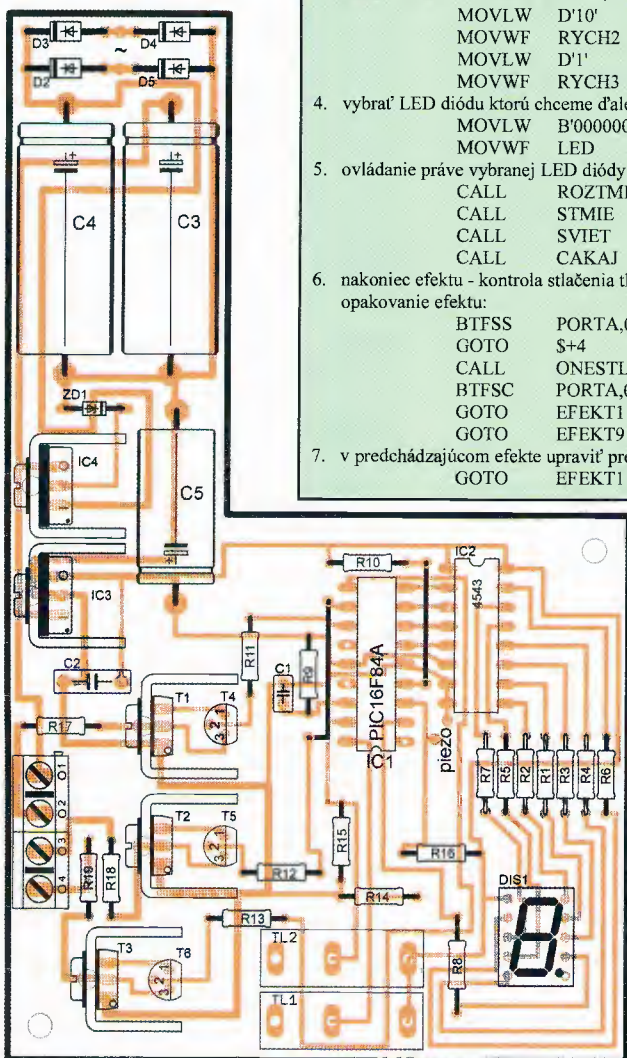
MOVLW D'10'
MOVWF RYCH2
MOVLW D'1'
MOVWF RYCH3

4. vybrať LED diódu ktorú chceme ďal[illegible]
MOVLW B'00000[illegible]
MOVWF LED

5. ovládanie práve vybranej LED diódy
CALL ROZTM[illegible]
CALL STMIE
CALL SVIET
CALL CAKAJ

6. nakoniec efektu - kontrola stlačenia t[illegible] opakovanie efektu:
BTFSS PORTA,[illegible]
GOTO $+4
CALL ONESTL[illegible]
BTFSC PORTA,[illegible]
GOTO EFEKT1
GOTO EFEKT9

7. v predchádzajúcom efekte upraviť pr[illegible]
GOTO EFEKT1

D3 D4 ~ D2 D5
C4 C3
ZD1
IC4
C5
IC3
C2
R10
IC2
4543
R11
C1
R9
PIC16F84A
IC1
T1 T4
3 2 1
R17
O1 O2 O3 O4
piezo
R7 R5 R2 R1 R3 R4 R6
T2 T5
3 2 1
R15
R16
R19 R18
R12
R14
DIS1
R13
TL2
T3 T6
3 2 1
R8
TL1